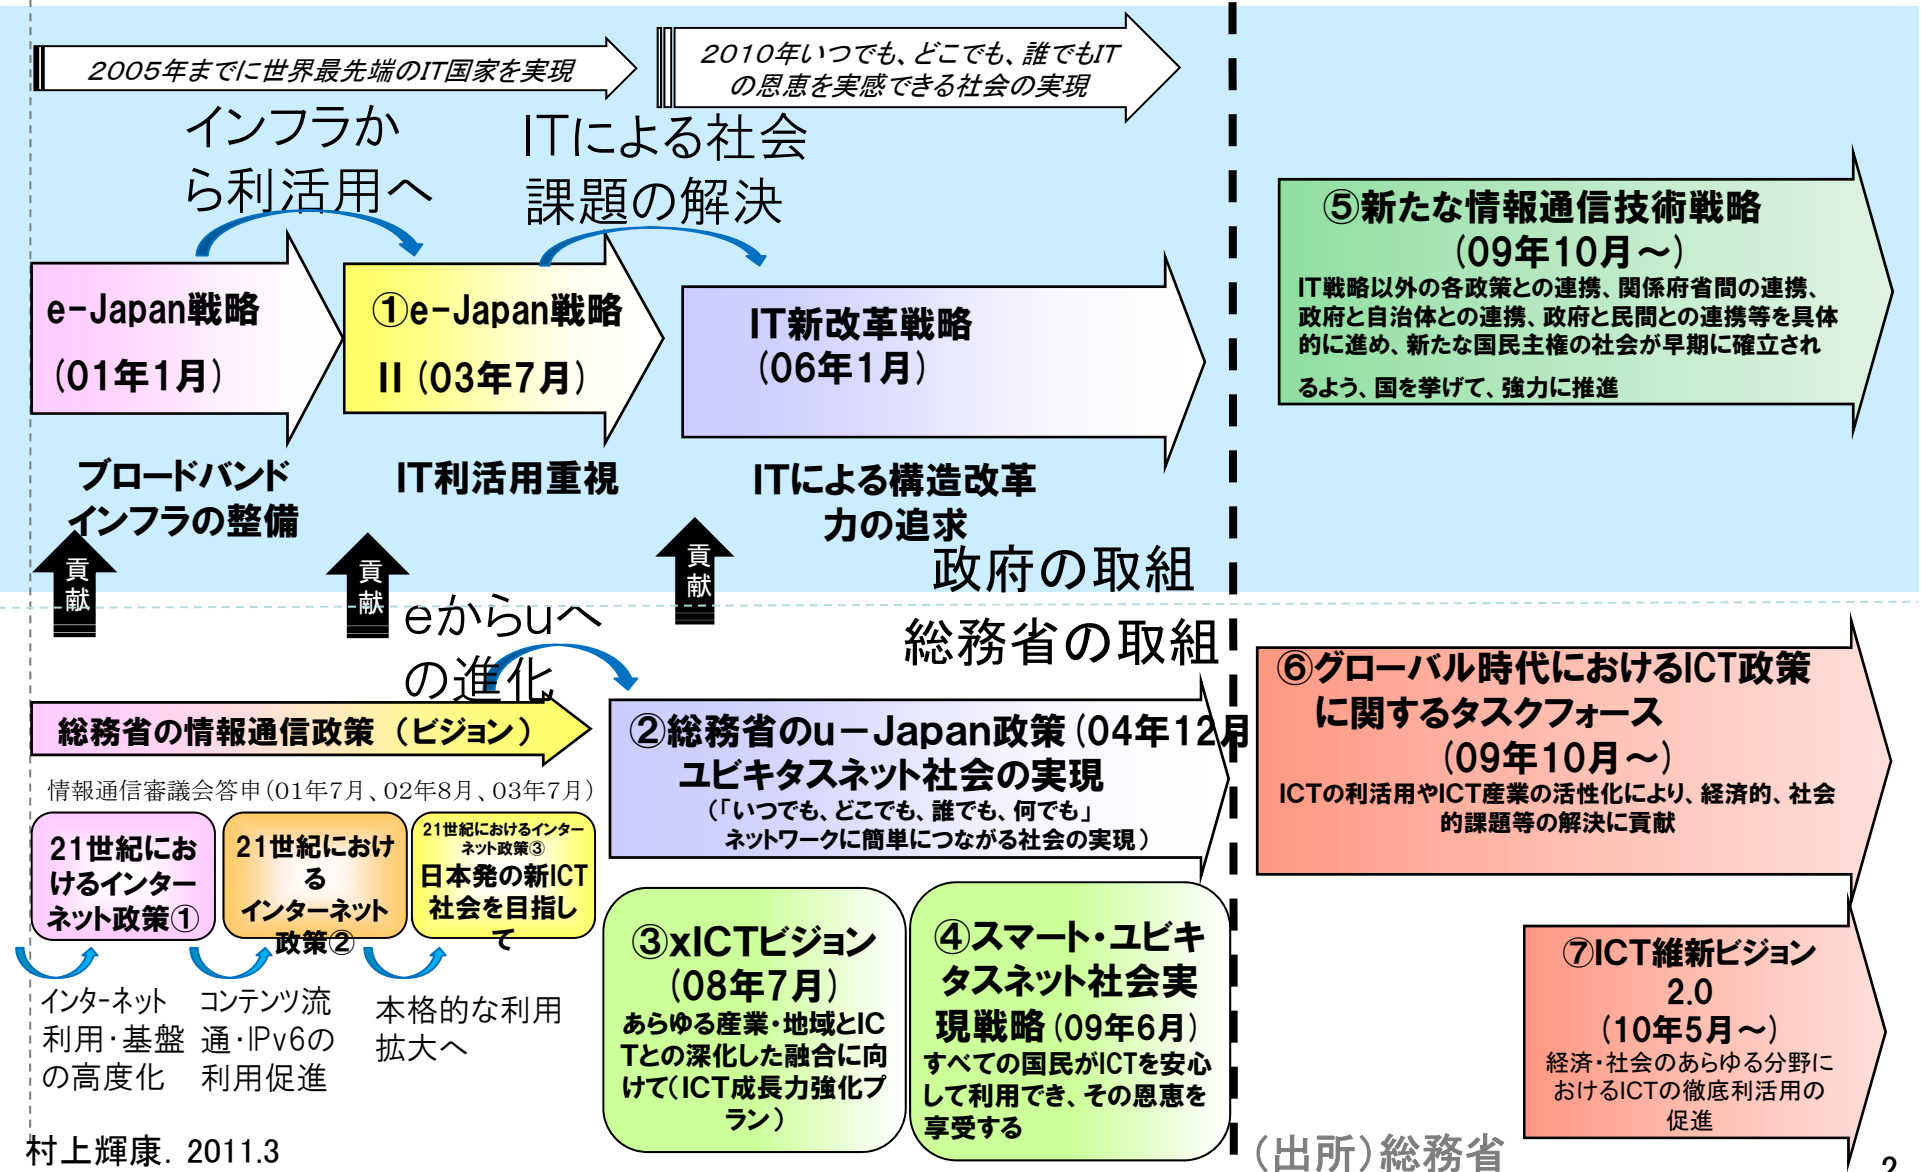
2005年までに世界最先端のIT国家を実現

2010年いつでも、どこでも、誰でもITの恩恵を実感できる社会の実現

インフラから利活用へ

ITによる社会課題の解決

e-Japan戦略（01年1月）

①e-Japan戦略II（03年7月）

IT新改革戦略（06年1月）

⑤新たな情報通信技術戦略（09年10月～）
IT戦略以外の各政策との連携、関係府省間の連携、政府と自治体との連携、政府と民間との連携等を具体的に進め、新たな国民主権の社会が早期に確立されるよう、国を挙げて、強力に推進

ブロードバンドインフラの整備

IT利活用重視

ITによる構造改革力の追求

政府の取組

貢献

貢献

貢献

eからuへの進化

総務省の取組

総務省の情報通信政策（ビジョン）

情報通信審議会答申（01年7月、02年8月、03年7月）

②総務省のu－Japan政策（04年12月）ユビキタスネット社会の実現
（「いつでも、どこでも、誰でも、何でも」ネットワークに簡単につながる社会の実現）

⑥グローバル時代におけるICT政策に関するタスクフォース（09年10月～）
ICTの利活用やICT産業の活性化により、経済的、社会的課題等の解決に貢献

21世紀におけるインターネット政策①

21世紀におけるインターネット政策②

21世紀におけるインターネット政策③
日本発の新ICT社会を目指して

③xICTビジョン（08年7月）
あらゆる産業・地域とICTとの深化した融合に向けて（ICT成長力強化プラン）

④スマート・ユビキタスネット社会実現戦略（09年6月）
すべての国民がICTを安心して利用でき、その恩恵を享受する

⑦ICT維新ビジョン2.0（10年5月～）
経済・社会のあらゆる分野におけるICTの徹底利活用の促進

インターネット利用・基盤の高度化

コンテンツ流通・IPv6の利用促進

本格的な利用拡大へ

村上輝康. 2011.3

（出所）総務省

2